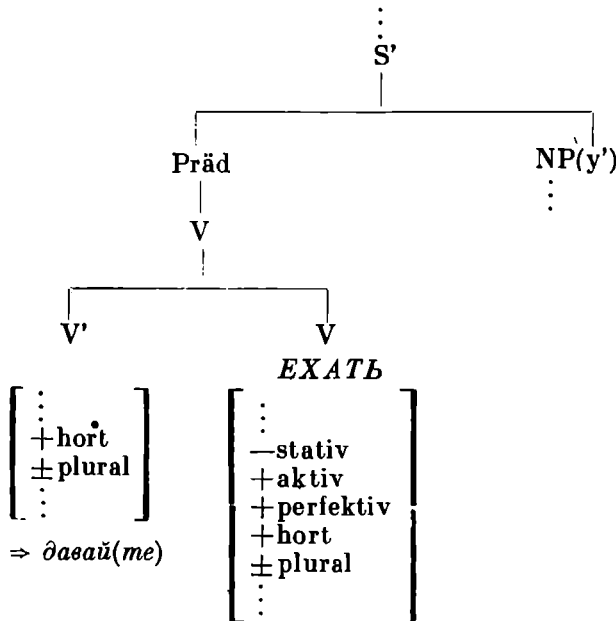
S'

Präd

NP(y')

V

V'

V

ЕХАТЬ

$\begin{bmatrix} \vdots \\ +\text{hort} \\ \pm\text{plural} \\ \vdots \end{bmatrix}$

$\Rightarrow$ *давай(те)*

$\begin{bmatrix} \vdots \\ -\text{stativ} \\ +\text{aktiv} \\ +\text{perfektiv} \\ +\text{hort} \\ \pm\text{plural} \\ \vdots \end{bmatrix}$